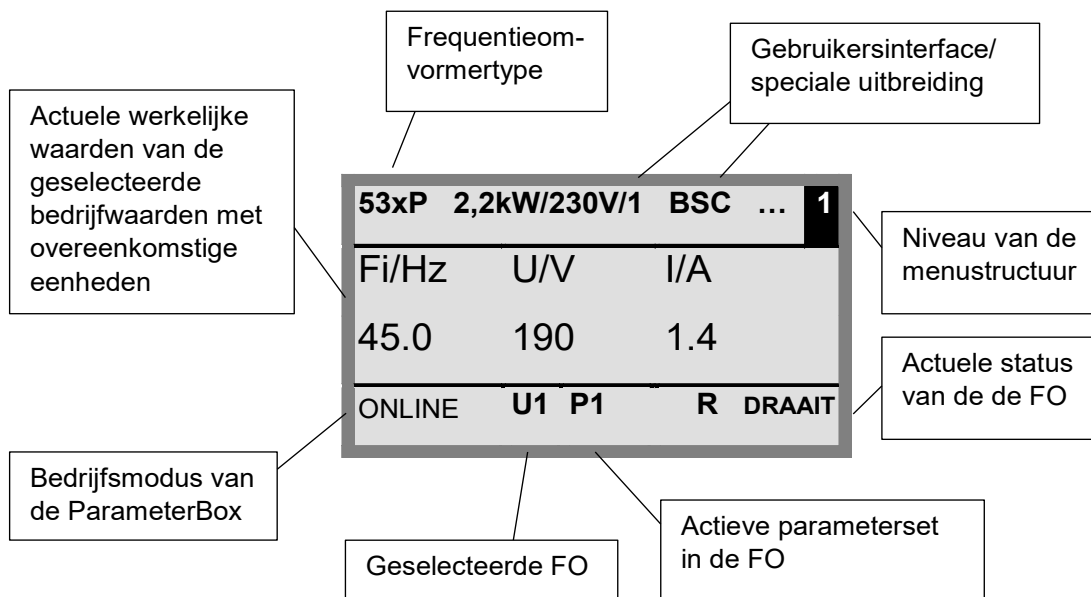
Frequentieomvormertype

Gebruikersinterface/ speciale uitbreiding

Actuele werkelijke waarden van de geselecteerde bedrijfwaarden met overeenkomstige eenheden

53xP 2,2kW/230V/1 BSC … 1

Niveau van de menustructuur

| Fi/Hz | U/V | I/A |
|---|---|---|
| 45.0 | 190 | 1.4 |

Actuele status van de de FO

ONLINE U1 P1 R DRAAIT

Bedrijfsmodus van de ParameterBox

Actieve parameterset in de FO

Geselecteerde FO